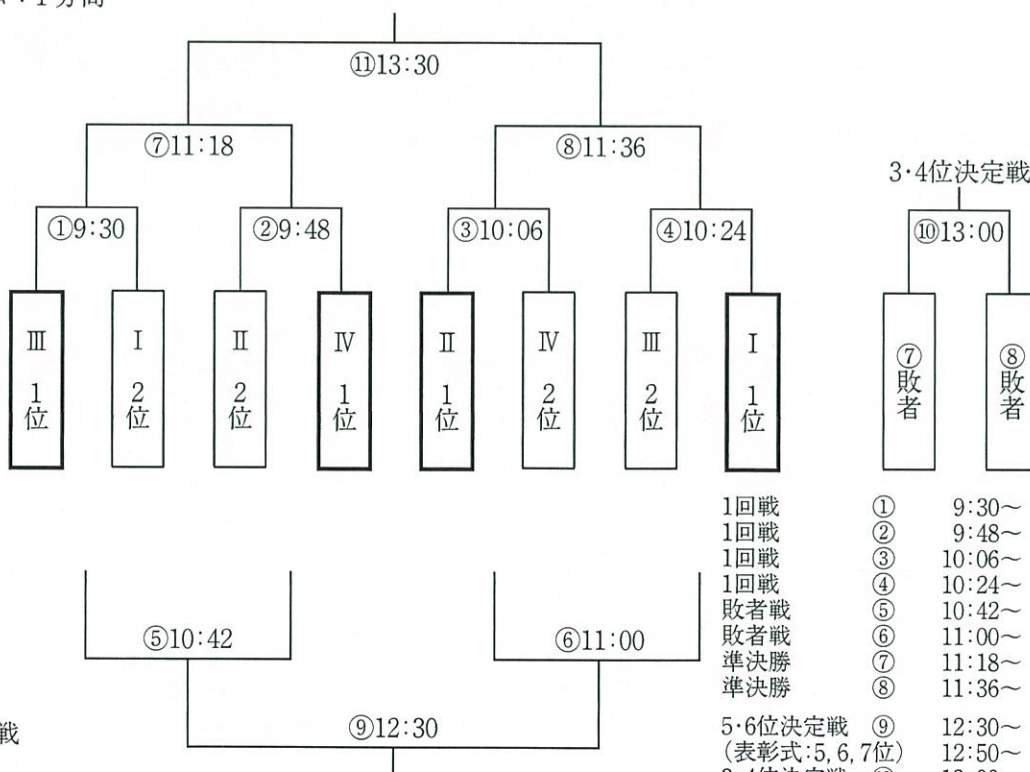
⑪13:30

⑦11:18

⑧11:36

3·4位決定戦

①9:30

②9:48

③10:06

④10:24

⑩13:00

Ⅲ 1位

Ⅰ 2位

Ⅱ 2位

Ⅳ 1位

Ⅱ 1位

Ⅳ 2位

Ⅲ 2位

Ⅰ 1位

⑦敗者

⑧敗者

| | | |
|---|---|---|
| 1回戦 | ① | 9:30~ |
| 1回戦 | ② | 9:48~ |
| 1回戦 | ③ | 10:06~ |
| 1回戦 | ④ | 10:24~ |
| 敗者戦 | ⑤ | 10:42~ |
| 敗者戦 | ⑥ | 11:00~ |
| 準決勝 | ⑦ | 11:18~ |
| 準決勝 | ⑧ | 11:36~ |
| 5·6位決定戦 | ⑨ | 12:30~ |
| (表彰式:5, 6, 7位) | | 12:50~ |

⑤10:42

⑥11:00

⑨12:30

戦